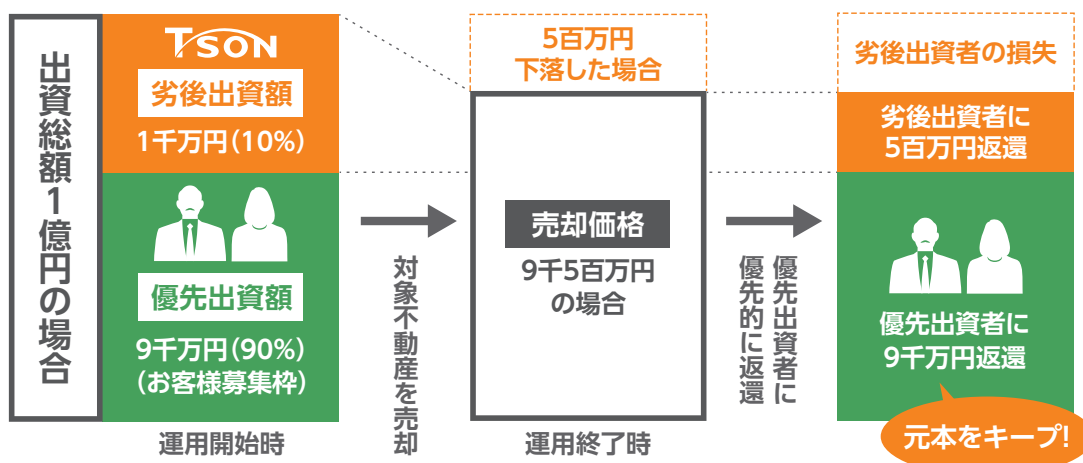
出資総額1億円の場合

TSON
劣後出資額
1千万円(10%)

優先出資額
9千万円(90%)
(お客様募集枠)

運用開始時

対象不動産を売却

5百万円
下落した場合

売却価格
9千5百万円
の場合

運用終了時

優先出資者に優先的に返還

劣後出資者の損失

劣後出資者に
5百万円返還

優先出資者に
9千万円返還

元本をキープ!